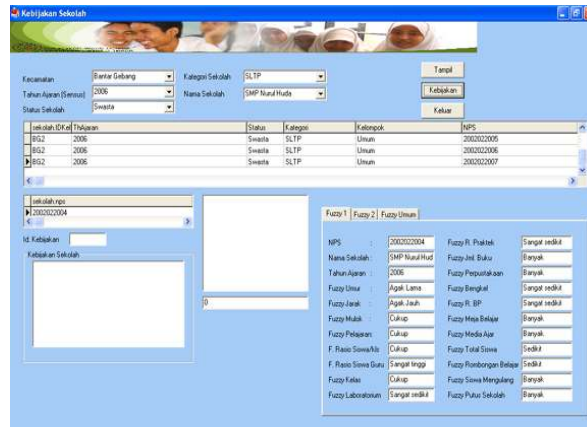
Kebijakan Sekolah

Kecamatan Bantar Gebang
Tahun Ajaran (Sensus) 2006
Status Sekolah Swasta
Kategori Sekolah SLTP
Nama Sekolah SMP Nurul Huda

Tampil
Kebijakan
Keluar

| sekolah.IDKec | ThAjaran | Status | Kategori | Kelompok | NPS |
|---|---|---|---|---|---|
| BG2 | 2006 | Swasta | SLTP | Umum | 2002022005 |
| BG2 | 2006 | Swasta | SLTP | Umum | 2002022006 |
| BG2 | 2006 | Swasta | SLTP | Umum | 2002022007 |

sekolah.nps
2002022004

Id. Kebijakan
Kebijakan Sekolah

0

Fuzzy 1 Fuzzy 2 Fuzzy Umum

NPS : 2002022004
Nama Sekolah : SMP Nurul Hud
Tahun Ajaran : 2006
Fuzzy Umur Agak Lama
Fuzzy Jarak Agak Jauh
Fuzzy Mutok Cukup
Fuzzy Pelajaran Cukup
F. Rasio Siswa/Ka Cukup
F. Rasio Siswa Guru Sangat tinggi
Fuzzy Kelas Cukup
Fuzzy Laboratorium Sangat sedikit
Fuzzy R. Praktek Sangat sedikit
Fuzzy Jml Buku Banyak
Fuzzy Perpustakaan Banyak
Fuzzy Bengkel Sangat sedikit
Fuzzy R. BP Sangat sedikit
Fuzzy Meja Belajar Banyak
Fuzzy Media Ajar Banyak
Fuzzy Total Siswa Sedikit
Fuzzy Rombongan Belajar Sedikit
Fuzzy Siswa Mengulang Banyak
Fuzzy Putus Sekolah Banyak